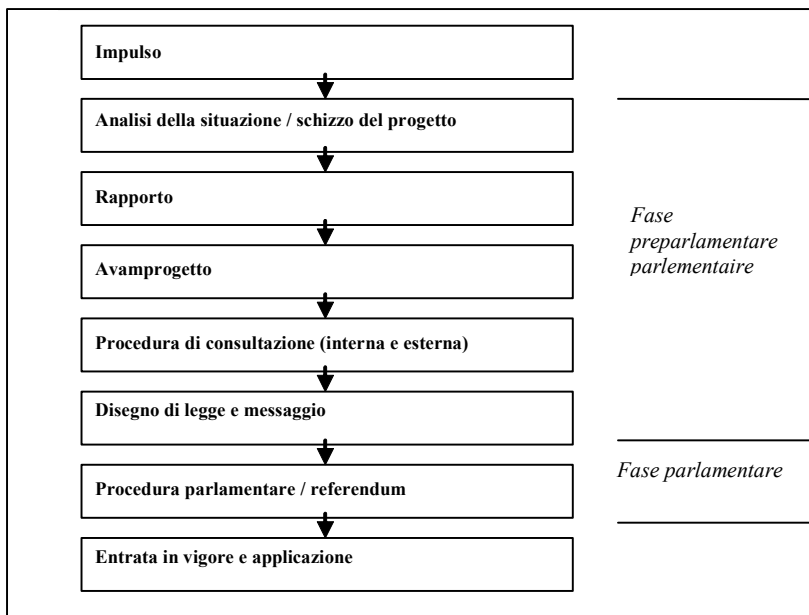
Impulso

Analisi della situazione / schizzo del progetto

Rapporto

Avamprogetto

Procedura di consultazione (interna e esterna)

Disegno di legge e messaggio

Procedura parlamentare / referendum

Entrata in vigore e applicazione

Fase preparlamentare parlementaire

Fase parlamentare